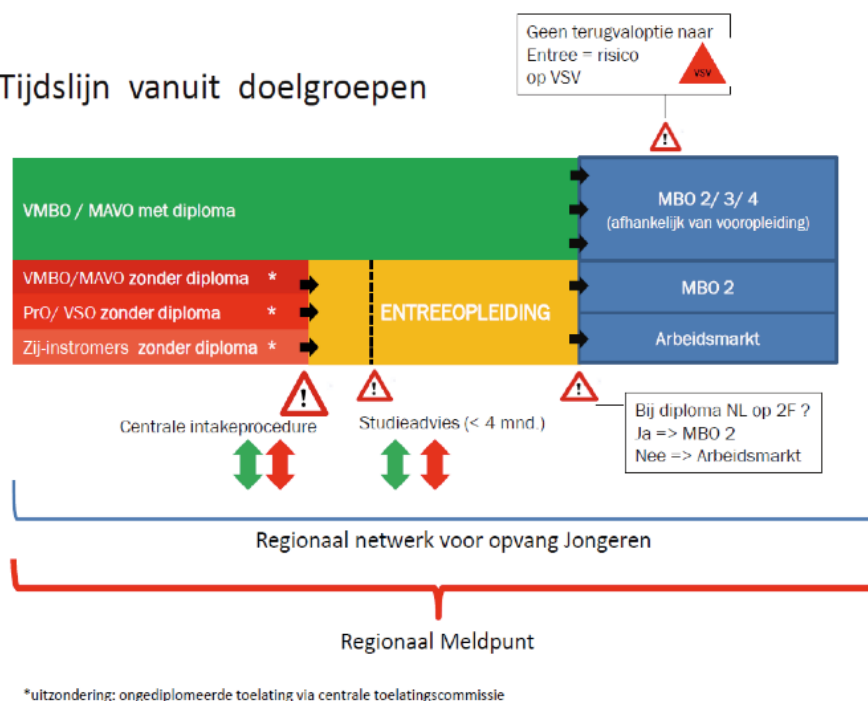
Tijdslijn vanuit doelgroepen

Geen terugvaloptie naar Entree = risico op VSV

VSV

VMBO / MAVO met diploma

MBO 2/ 3/ 4
(afhankelijk van vooropleiding)

VMBO/MAVO zonder diploma *

PrO/ VSO zonder diploma *

Zij-instromers zonder diploma *

ENTREEOPLEIDING

MBO 2

Arbeidsmarkt

Centrale intakeprocedure

Studieadvies (< 4 mnd.)

Bij diploma NL op 2F ?
Ja => MBO 2
Nee => Arbeidsmarkt

Regionaal netwerk voor opvang Jongeren

Regionaal Meldpunt

*uitzondering: ongediplomeerde toelating via centrale toelatingscommissie